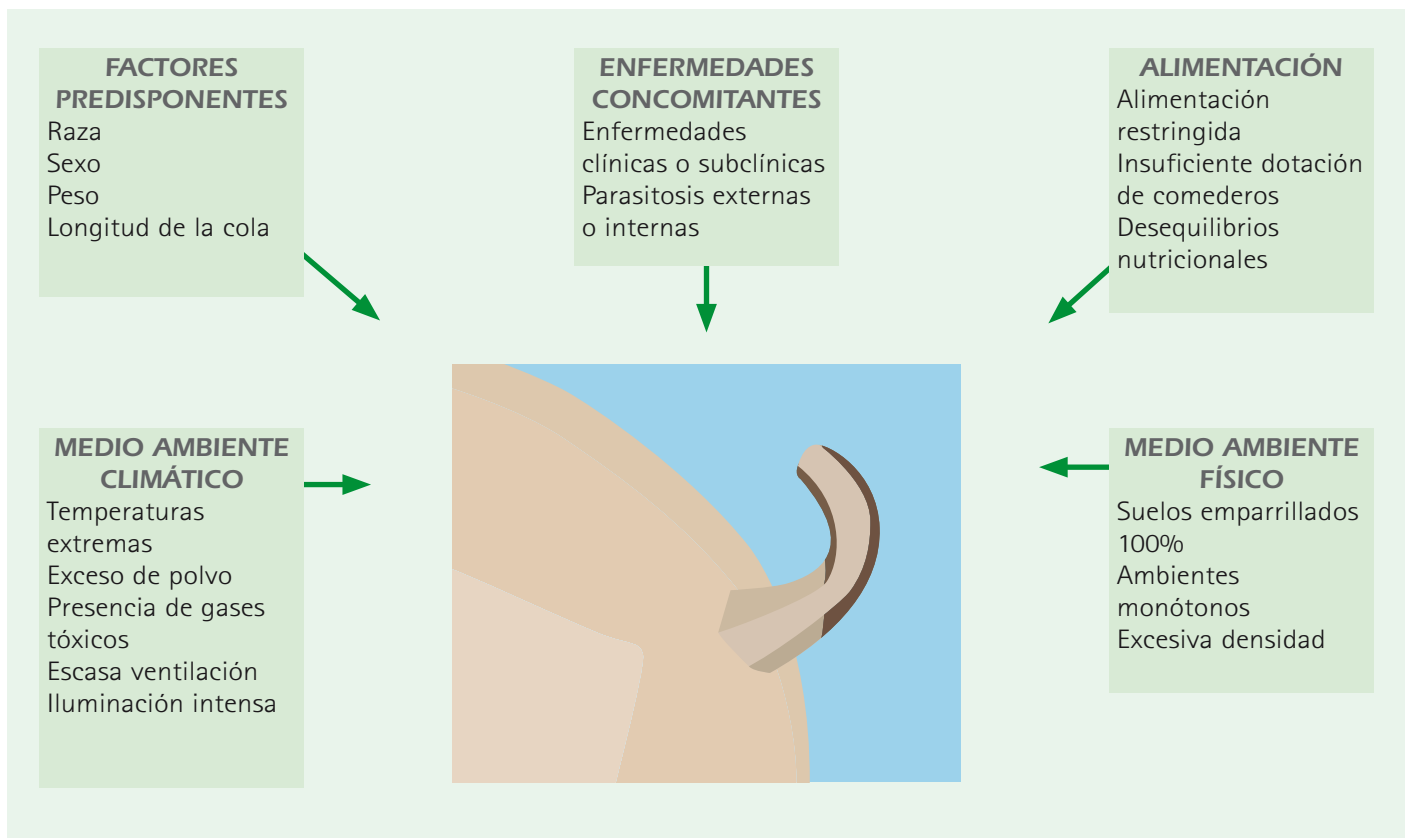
FACTORES PREDISPONENTES
Raza
Sexo
Peso
Longitud de la cola

ENFERMEDADES CONCOMITANTES
Enfermedades clínicas o subclínicas
Parasitosis externas o internas

ALIMENTACIÓN
Alimentación restringida
Insuficiente dotación de comederos
Desequilibrios nutricionales

MEDIO AMBIENTE CLIMÁTICO
Temperaturas extremas
Exceso de polvo
Presencia de gases tóxicos
Escasa ventilación
Iluminación intensa

MEDIO AMBIENTE FÍSICO
Suelos emparrillados 100%
Ambientes monótonos
Excesiva densidad